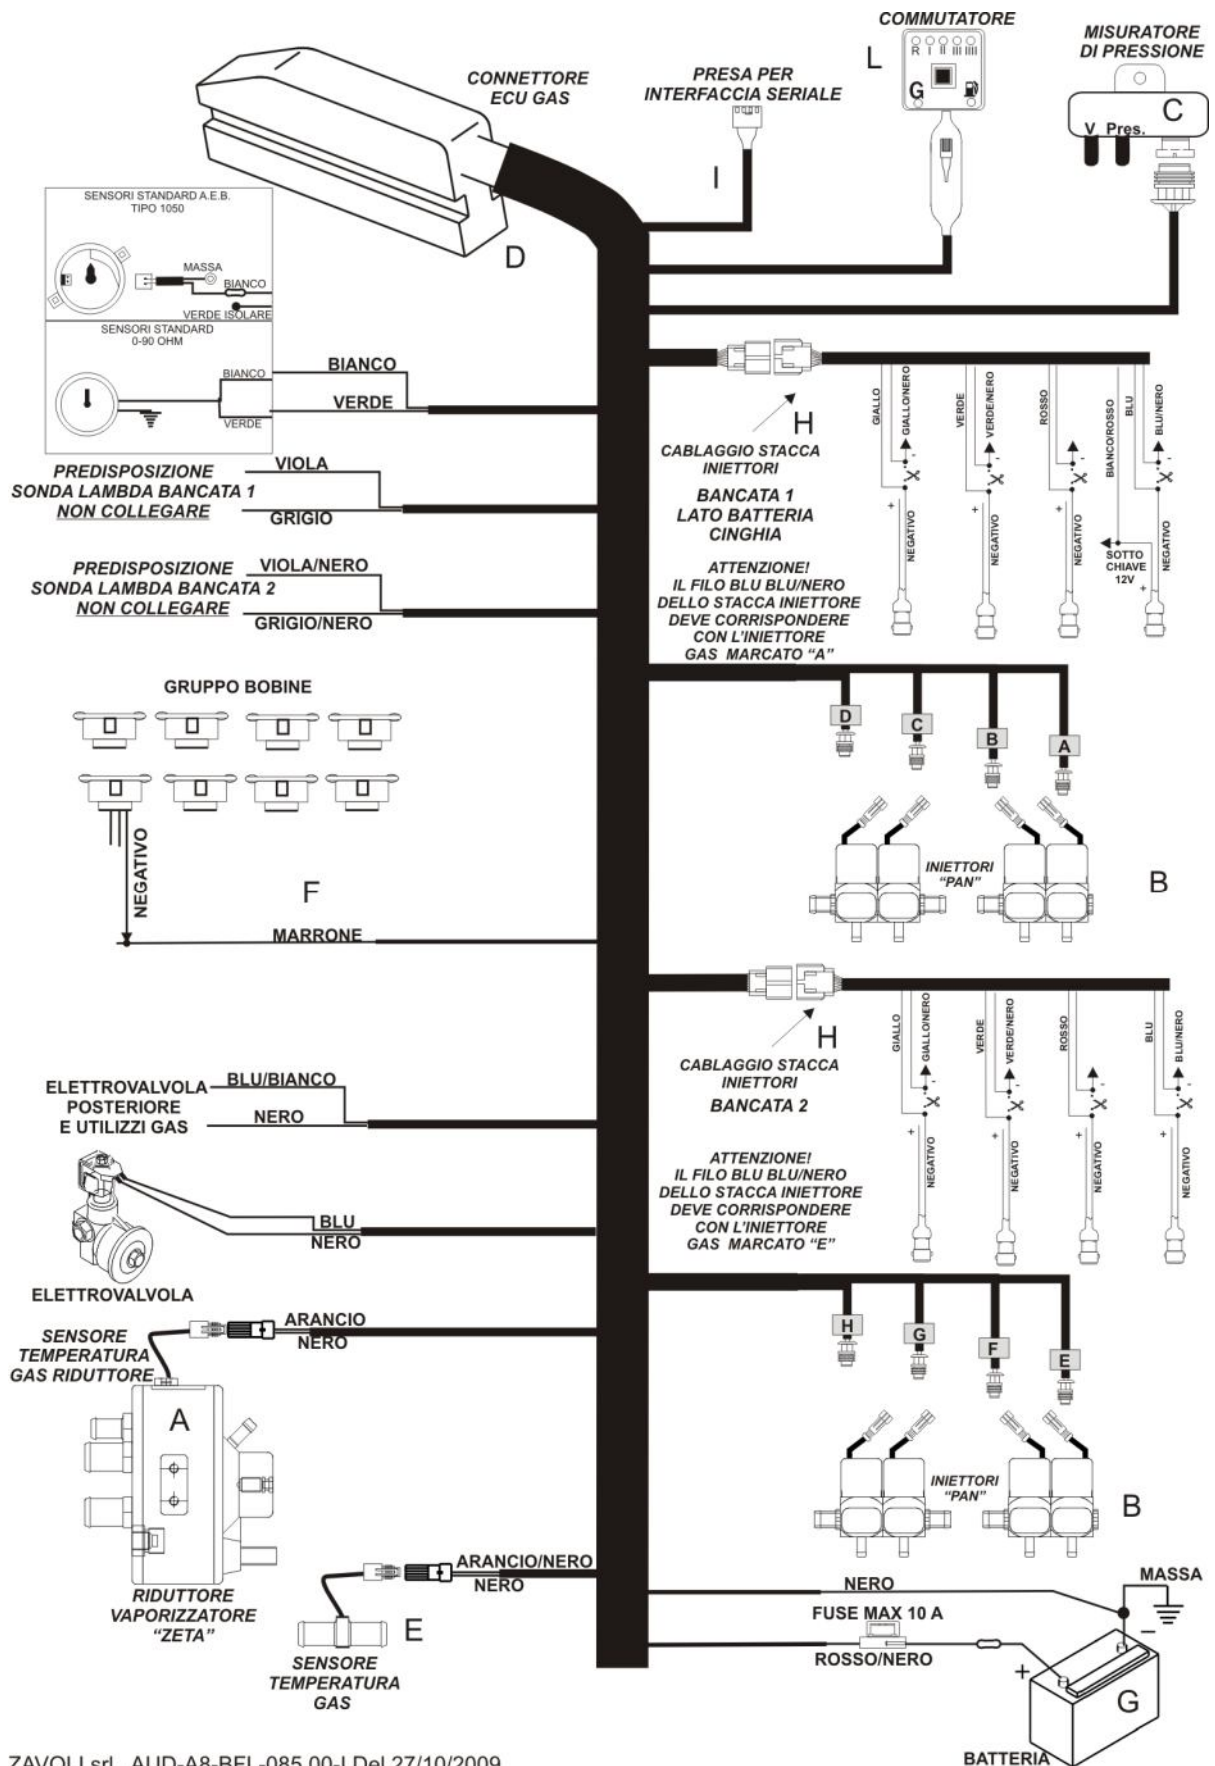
COMMUTATORE

L

R I II III IIII

G

MISURATORE DI PRESSIONE

C

V Pres.

CONNETTORE ECU GAS

PRESA PER INTERFACCIA SERIALE

I

D

SENSORI STANDARD A.E.B. TIPO 1050

MASSA

BIANCO

VERDE ISOLARE

SENSORI STANDARD 0-90 OHM

BIANCO

VERDE

BIANCO

VERDE

PREDISPOSIZIONE SONDA LAMBDA BANCATA 1 NON COLLEGARE

VIOLA

GRIGIO

PREDISPOSIZIONE SONDA LAMBDA BANCATA 2 NON COLLEGARE

VIOLA/NERO

GRIGIO/NERO

H

CABLAGGIO STACCA INIETTORI

BANCATA 1 LATO BATTERIA CINGHIA

ATTENZIONE! IL FILO BLU BLU/NERO DELLO STACCA INIETTORE DEVE CORRISPONDERE CON L'INIETTORE GAS MARCATO "A"

GIALLO

GIALLO/NERO

VERDE

VERDE/NERO

ROSSO

BIANCO/ROSSO

BLU

BLU/NERO

NEGATIVO

NEGATIVO

NEGATIVO

SOTTO CHIAVE 12V

NEGATIVO

GRUPPO BOBINE

NEGATIVO

F

MARRONE

D

C

B

A

INIETTORI "PAN"

B

H

CABLAGGIO STACCA INIETTORI

BANCATA 2

ATTENZIONE! IL FILO BLU BLU/NERO DELLO STACCA INIETTORE DEVE CORRISPONDERE CON L'INIETTORE GAS MARCATO "E"

GIALLO

GIALLO/NERO

VERDE

VERDE/NERO

ROSSO

BLU

BLU/NERO

NEGATIVO

NEGATIVO

NEGATIVO

NEGATIVO

ELETTROVALVOLA POSTERIORE E UTILIZZI GAS

BLU/BIANCO

NERO

BLU

NERO

ELETTROVALVOLA

SENSORE TEMPERATURA GAS RIDUTTORE

ARANCIO

NERO

A

H

G

F

E

INIETTORI "PAN"

B

RIDUTTORE VAPORIZZATORE "ZETA"

ARANCIO/NERO

NERO

E

SENSORE TEMPERATURA GAS

NERO

MASSA

FUSE MAX 10 A

ROSSO/NERO

G

BATTERIA

ZAVOLI srl AUD-A8-BFL-085.00-I Del 27/10/2009